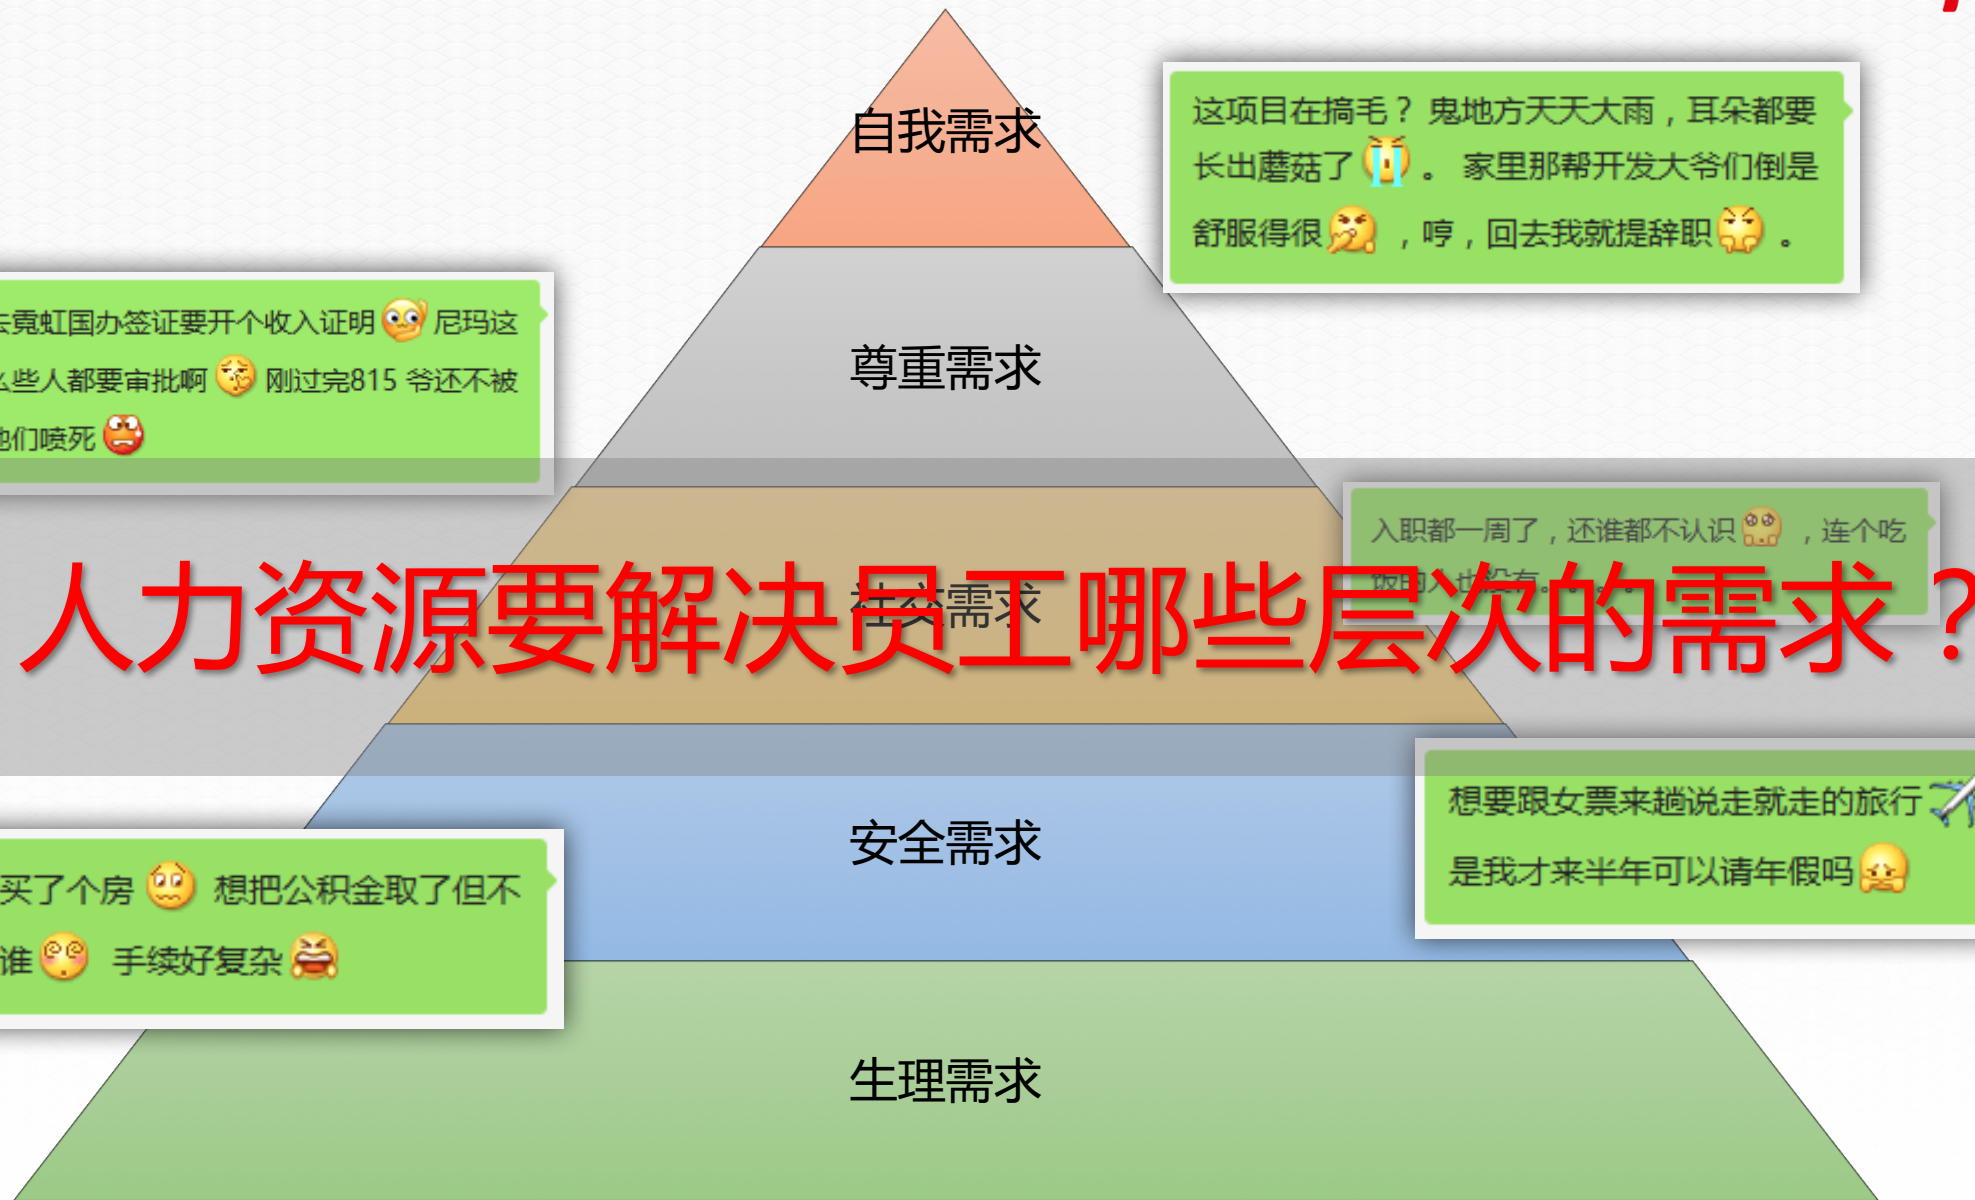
自我需求

这项目在搞毛？鬼地方天天大雨，耳朵都要长出蘑菇了。家里那帮开发大爷们倒是舒服得很，哼，回去我就提辞职。

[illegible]霓虹国办签证要开个收入证明 尼玛这么些人都要审批啊 刚过完815 爷还不被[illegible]他们喷死

尊重需求

入职都一周了，还谁都不认识，连个吃饭的人也没有...

人力资源要解决员工哪些层次的需求？

社交需求

想要跟女票来趟说走就走的旅行 是我才来半年可以请年假吗

安全需求

买了个房 想把公积金取了但不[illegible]谁 手续好复杂

生理需求